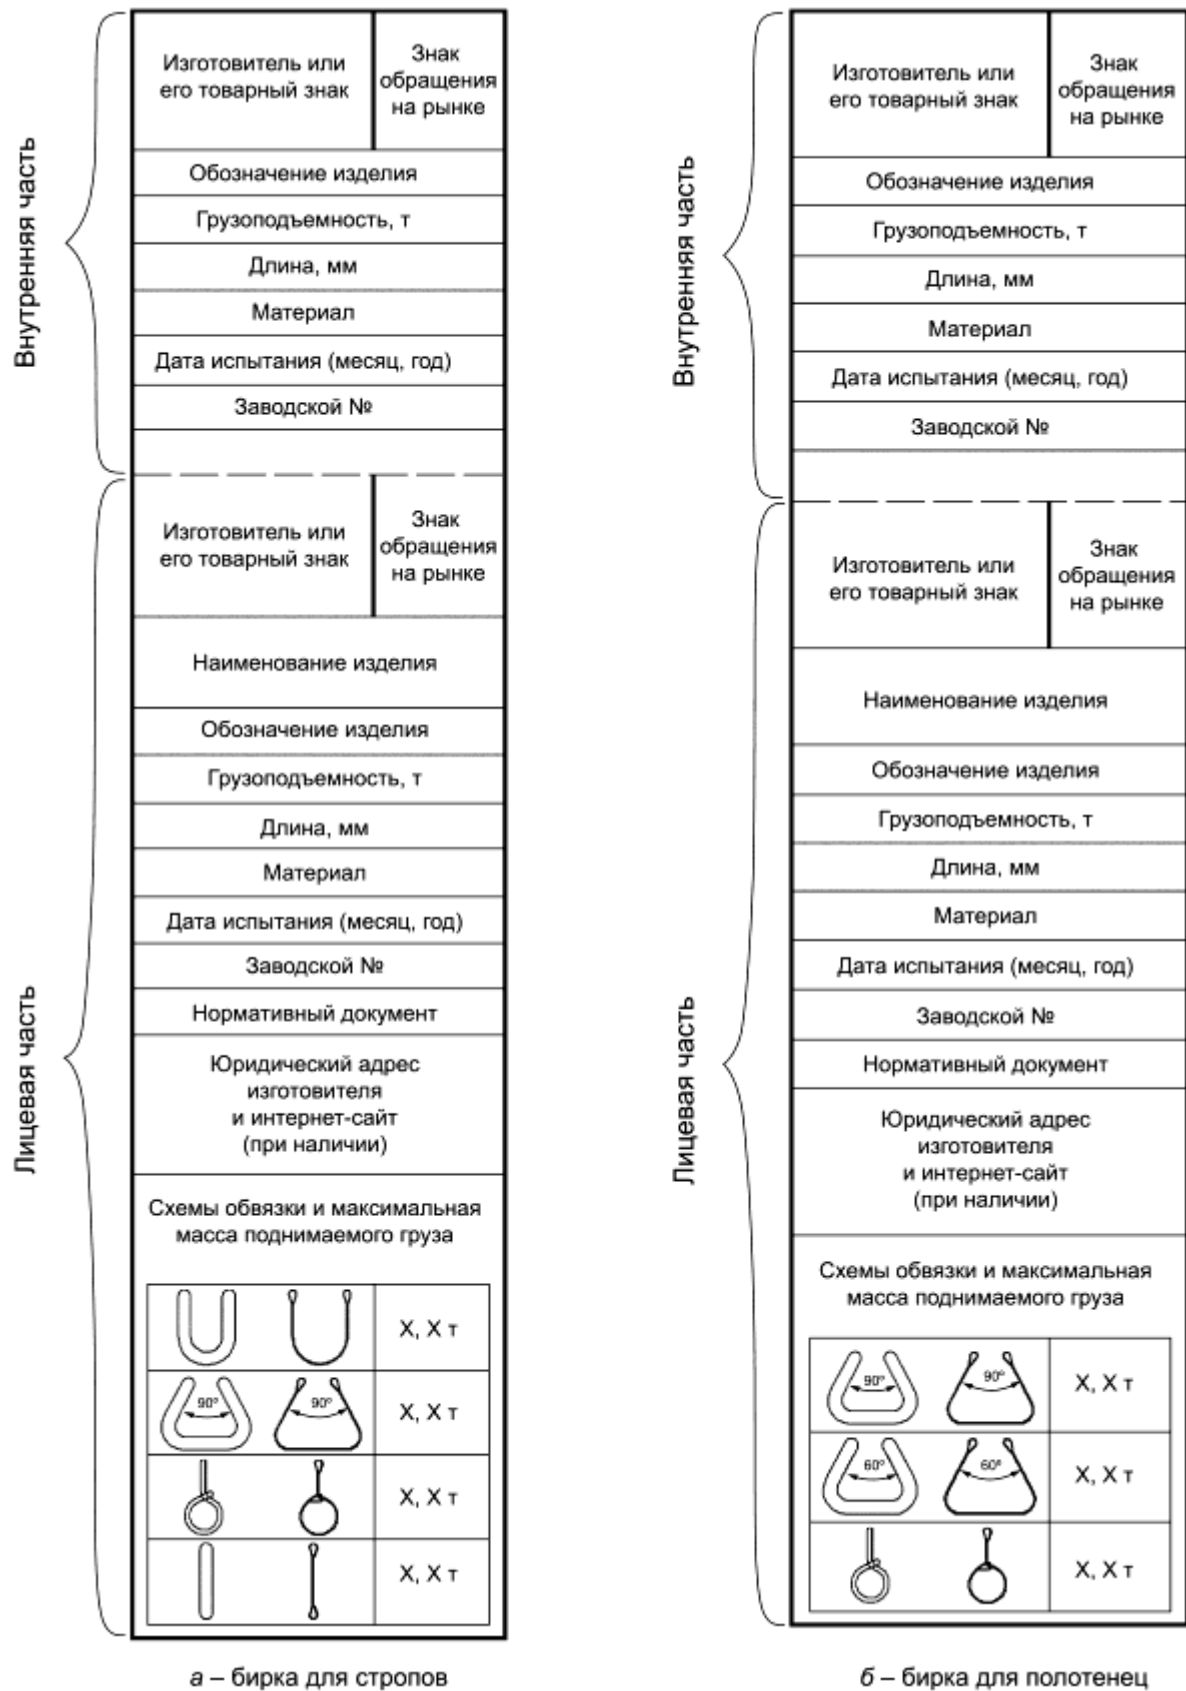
Внутренняя часть

| Изготовитель или его товарный знак | Знак обращения на рынке |
|---|---|
| Обозначение изделия | |
| Грузоподъемность, т | |
| Длина, мм | |
| Материал | |
| Дата испытания (месяц, год) | |
| Заводской № | |

Лицевая часть

| Изготовитель или его товарный знак | Знак обращения на рынке |
|---|---|
| Наименование изделия | |
| Обозначение изделия | |
| Грузоподъемность, т | |
| Длина, мм | |
| Материал | |
| Дата испытания (месяц, год) | |
| Заводской № | |
| Нормативный документ | |
| Юридический адрес изготовителя и интернет-сайт (при наличии) | |
| Схемы обвязки и максимальная масса поднимаемого груза | |

| | | |
|---|---|---|
| | | Х, Х т |
| 90° | 90° | Х, Х т |
| | | Х, Х т |
| | | Х, Х т |

а – бирка для стропов

Внутренняя часть

| Изготовитель или его товарный знак | Знак обращения на рынке |
|---|---|
| Обозначение изделия | |
| Грузоподъемность, т | |
| Длина, мм | |
| Материал | |
| Дата испытания (месяц, год) | |
| Заводской № | |

Лицевая часть

| Изготовитель или его товарный знак | Знак обращения на рынке |
|---|---|
| Наименование изделия | |
| Обозначение изделия | |
| Грузоподъемность, т | |
| Длина, мм | |
| Материал | |
| Дата испытания (месяц, год) | |
| Заводской № | |
| Нормативный документ | |
| Юридический адрес изготовителя и интернет-сайт (при наличии) | |
| Схемы обвязки и максимальная масса поднимаемого груза | |

| | | |
|---|---|---|
| 90° | 90° | Х, Х т |
| 60° | 60° | Х, Х т |
| | | Х, Х т |

б – бирка для полотенец